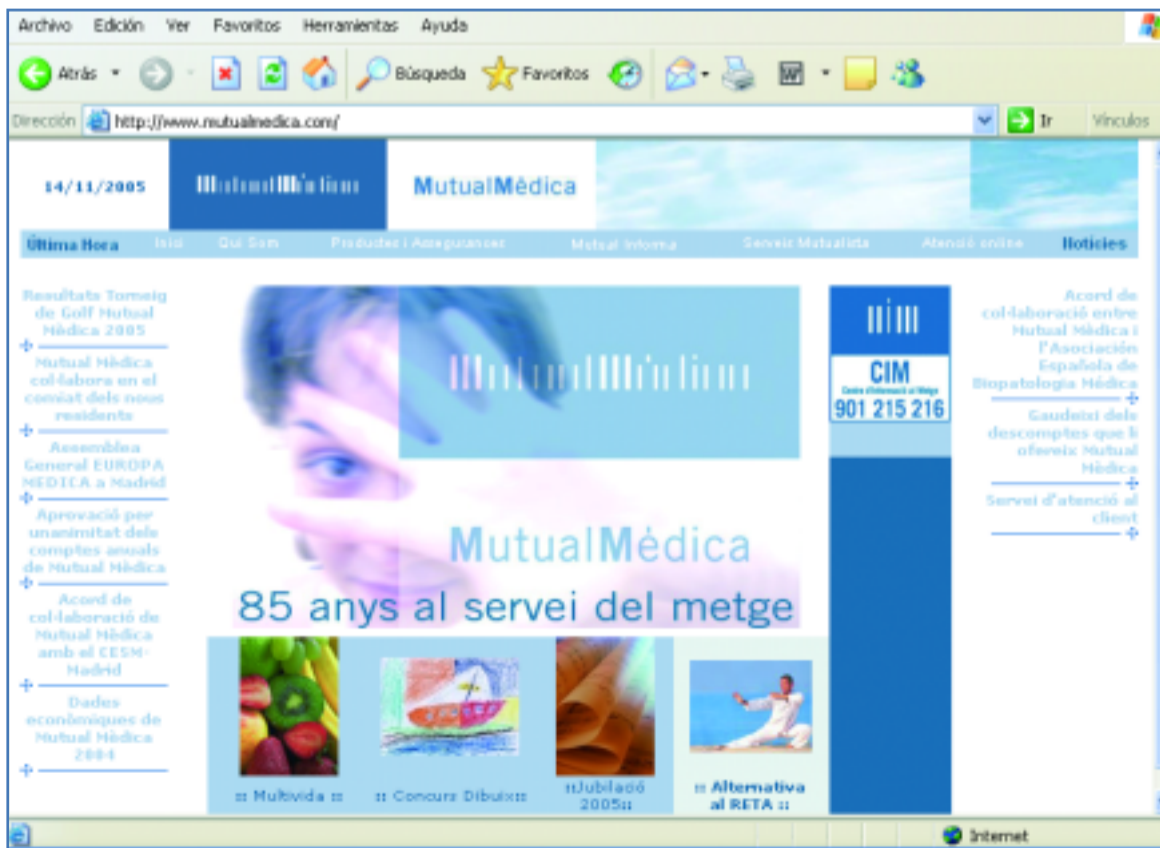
Archivo Edición Ver Favoritos Herramientas Ayuda

Atrás Búsqueda Favoritos

Dirección http://www.mutualmedica.com/ Ir Vínculos

14/11/2005 MutualMèdica MutualMèdica

Última Hora Inici Qui Som Productes i Assegurances Mutual Informa Servei Mutualista Atenció online Notícies

Resultats Torneig de Golf Mutual Mèdica 2005

Mutual Mèdica col·labora en el comiat dels nous residents

Assemblea General EUROPA MEDICA a Madrid

Aprovació per unanimitat dels comptes anuals de Mutual Mèdica

Acord de col·laboració de Mutual Mèdica amb el CESM-Madrid

Dades econòmiques de Mutual Mèdica 2004

MutualMèdica

MutualMèdica

85 anys al servei del metge

CIM
Centre d'Informació al Metge
901 215 216

Acord de col·laboració entre Mutual Mèdica i l'Asociación Española de Biopatologia Médica

Gaudeixi dels descomptes que li ofereix Mutual Mèdica

Servei d'atenció al client

:: Multivida ::

:: Concurs Dibuix::

::Jubilació 2005::

:: Alternativa al RETA ::

Internet